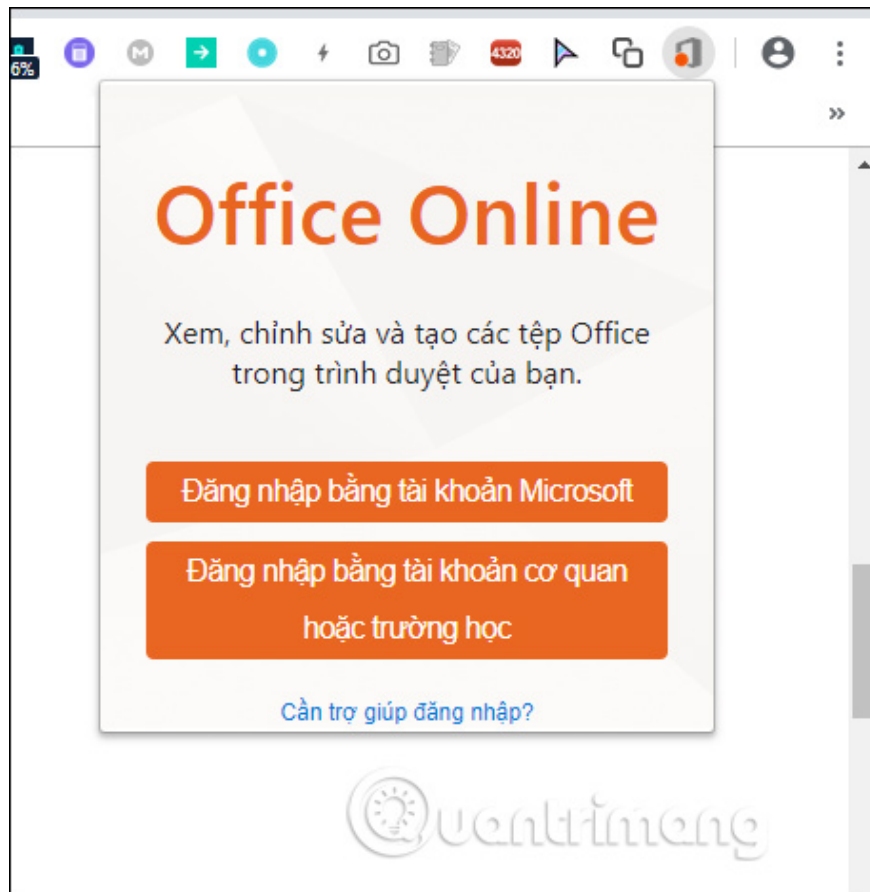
6%

4320

»

Office Online

Xem, chỉnh sửa và tạo các tệp Office trong trình duyệt của bạn.

Đăng nhập bằng tài khoản Microsoft

Đăng nhập bằng tài khoản cơ quan hoặc trường học

Cần trợ giúp đăng nhập?

Quantrimang